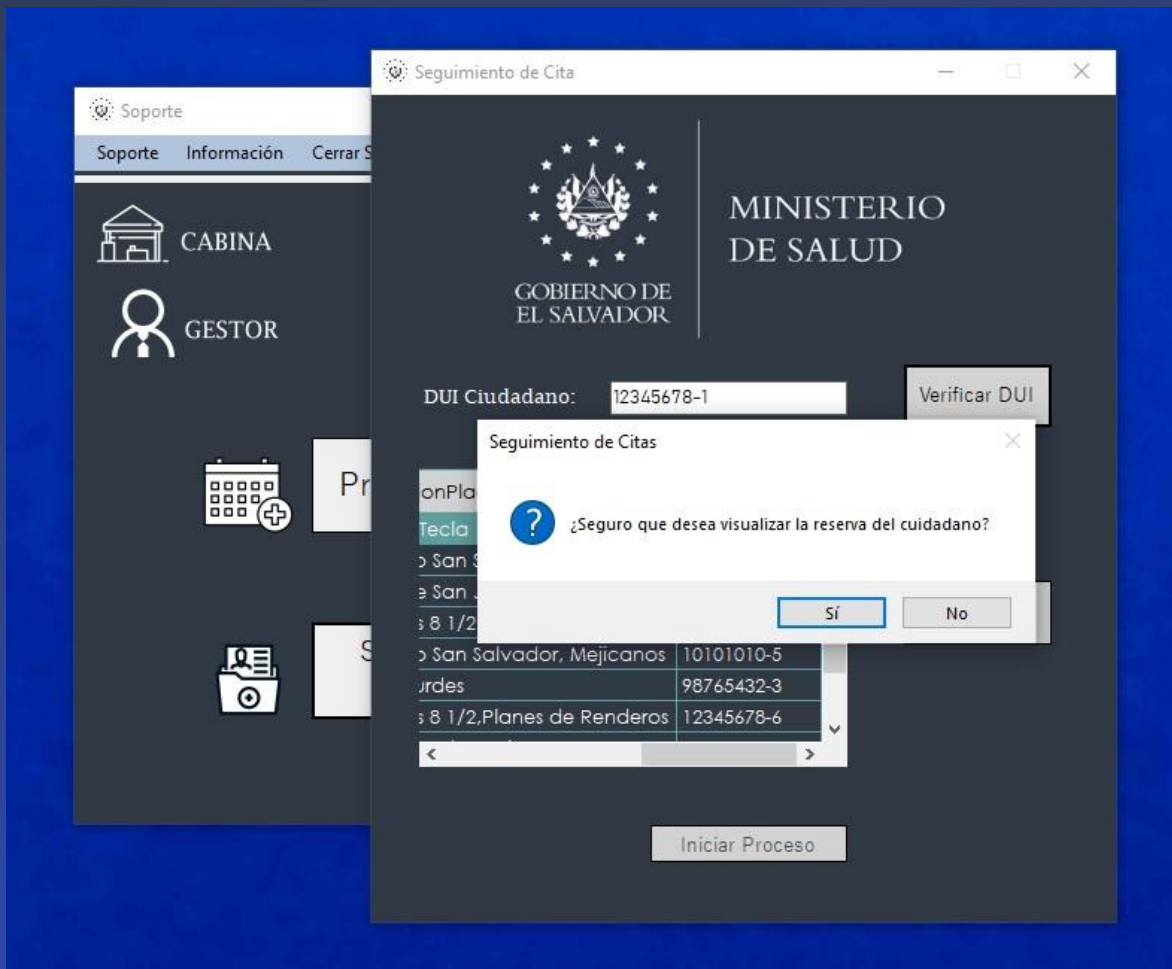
Soporte

Soporte Información Cerrar S

CABINA

GESTOR

Pr

S

Seguimiento de Cita

GOBIERNO DE EL SALVADOR

MINISTERIO DE SALUD

DUI Ciudadano: 12345678-1

Verificar DUI

Seguimiento de Citas

¿Seguro que desea visualizar la reserva del cuidadano?

Sí No

| | |
|---|---|
| onPla | |
| Tecla | |
| San S | |
| San J | |
| 8 1/2 | |
| San Salvador, Mejicanos | 10101010-5 |
| urdes | 98765432-3 |
| 8 1/2,Planes de Renderos | 12345678-6 |

Iniciar Proceso